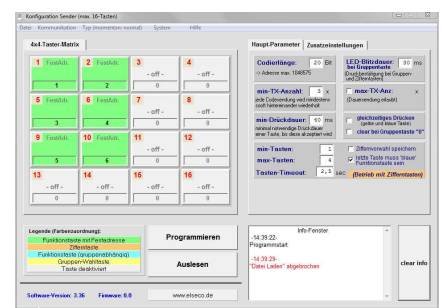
Konfiguration Sender (max. 16-Tasten)

Datei Kommunikation Typ (momentan normal) System Hilfe

4x4-Taster-Matrix

| 1 FestAdr. | 2 FestAdr. | 3 | 4 |
|---|---|---|---|
| 1 | 2 | - off - | - off - |
| | | 0 | 0 |
| 5 FestAdr. | 6 FestAdr. | 7 | 8 |
| 3 | 4 | - off - | - off - |
| | | 0 | 0 |
| 9 FestAdr. | 10 FestAdr. | 11 | 12 |
| 5 | 6 | - off - | - off - |
| | | 0 | 0 |
| 13 | 14 | 15 | 16 |
| - off - | - off - | - off - | - off - |
| 0 | 0 | 0 | 0 |

Haupt-Parameter Zusatzeinstellungen

Codierlänge: 20 Bit
-> Adresse max. 1048575

LED-Blitzdauer: bei Gruppentaste 30 ms
[Druckbestätigung bei Gruppen- und Zifferntasten]

min-TX-Anzahl: 3 x
jede Codesendung wird mindestens (wert) hintereinander wiederholt

max-TX-Anz: x
(Dauersendung erlaubt)

min-Drückdauer: 40 ms
minimal notwendige Drückdauer einer Taste, bis diese akzeptiert wird

gleichzeitiges Drücken (gelbe und blaue Taste)
clear bei Gruppentaste "0"

min-Tasten: 1
max-Tasten: 4
Tasten-Timeout: 2,5 sec

Ziffernauswahl speichern
letzte Taste muss 'blaue' Funktionstaste sein
[Betrieb mit Zifferntasten]

Legende (Farbenzuordnung):
Funktionstaste mit Festadresse
Zifferntaste
Funktionstaste (gruppenabhängig)
Gruppen-Wahltaste
Taste deaktiviert

Programmieren

Auslesen

Info-Fenster
-14:39:22-
Programmstart

-14:39:29-
"Datei Laden" abgebrochen

clear info

Software-Version: 3.36 Firmware: 0.0 www.elseco.de